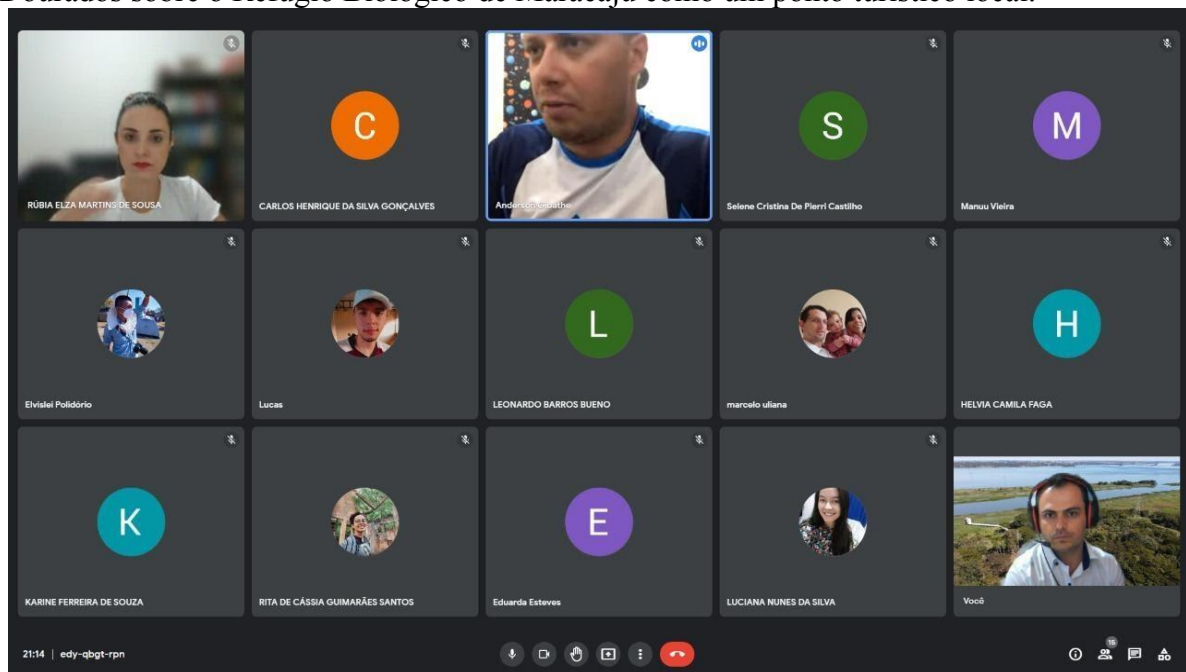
Dourados sobre o Refúgio Biológico de Maracajú como um ponto turístico local.

RÚBIA ELZA MARTINS DE SOUSA

C

CARLOS HENRIQUE DA SILVA GONÇALVES

Anderson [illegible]

S

Selene Cristina De Pierri Castilho

M

Manuu Vieira

Elvislei Polidório

Lucas

L

LEONARDO BARROS BUENO

marcelo uliana

H

HELVIA CAMILA FAGA

K

KARINE FERREIRA DE SOUZA

RITA DE CÁSSIA GUIMARÃES SANTOS

E

Eduarda Esteves

LUCIANA NUNES DA SILVA

Você

21:14 | edy-qbgt-rpn

15